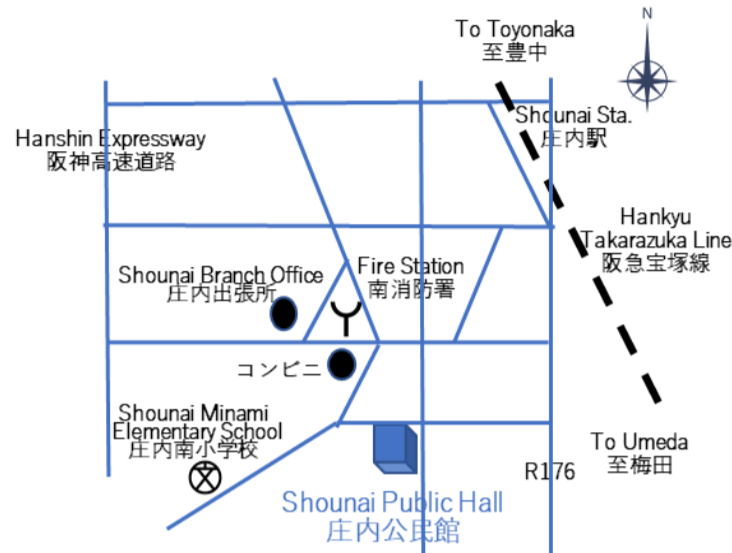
To Toyonaka
至豊中

N

Shounai Sta.
庄内駅

Hanshin Expressway
阪神高速道路

Hankyu
Takarazuka Line
阪急宝塚線

Fire Station
南消防署

Shounai Branch Office
庄内出張所

コンビニ

Shounai Minami
Elementary School
庄内南小学校

To Umeda
至梅田

R176

Shounai Public Hall
庄内公民館